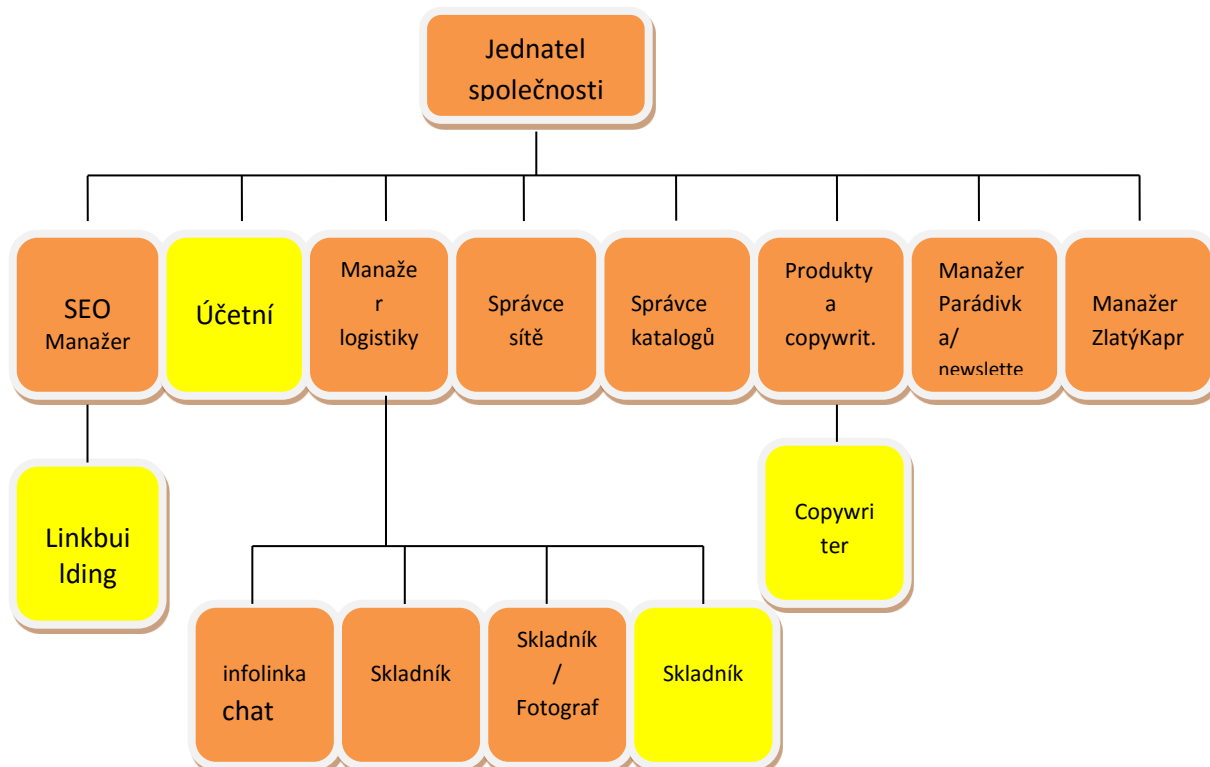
Jednatel společnosti

SEO Manažer

Účetní

Manažer logistiky

Správce sítě

Správce katalogů

Produkty a copywrit.

Manažer Parádivka/ newslette

Manažer ZlatýKapr

Linkbuilding

Copywriter

infolinka chat

Skladník

Skladník / Fotograf

Skladník